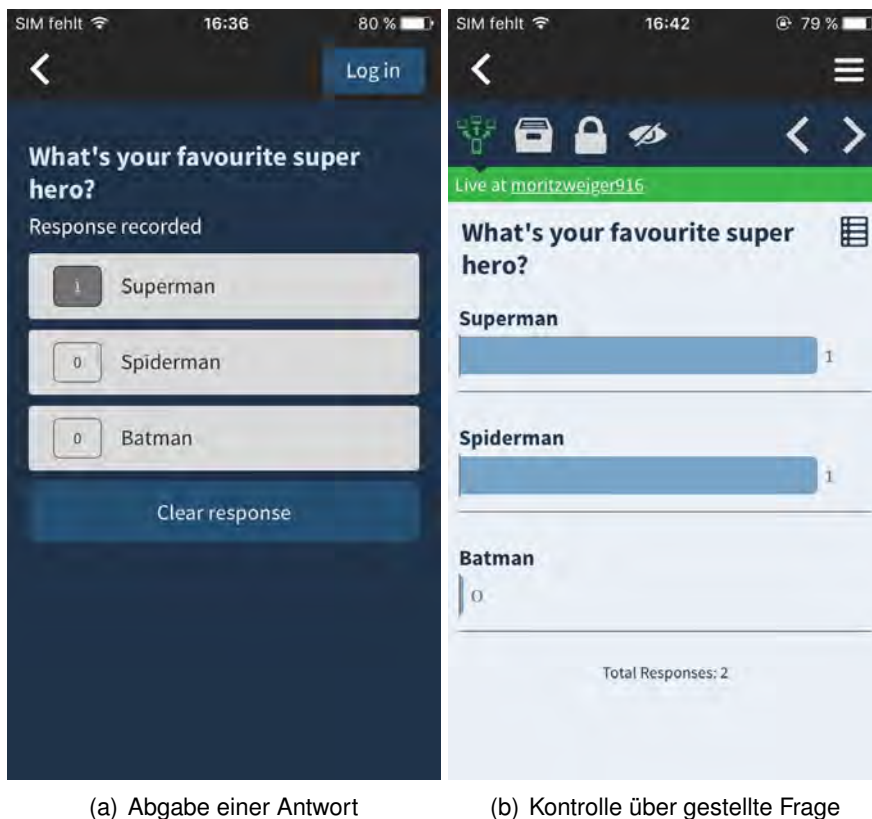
SIM fehlt 16:36 80 %

Log in

What's your favourite super hero?

Response recorded

1 Superman

0 Spiderman

0 Batman

Clear response

(a) Abgabe einer Antwort

SIM fehlt 16:42 79 %

Live at moritzweiger916

What's your favourite super hero?

Superman

1

Spiderman

1

Batman

0

Total Responses: 2

(b) Kontrolle über gestellte Frage